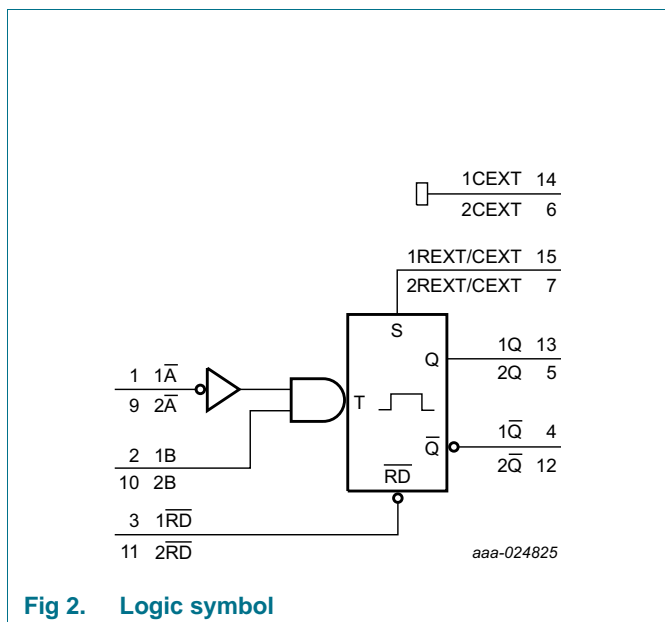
1CEXT 14
2CEXT 6

1REXT/CEXT 15
2REXT/CEXT 7

S

Q

1Q 13
2Q 5

1 $1\overline{A}$
9 $2\overline{A}$

T

$\overline{Q}$

$1\overline{Q}$ 4
$2\overline{Q}$ 12

2 1B
10 2B

$\overline{RD}$

3 $1\overline{RD}$
11 $2\overline{RD}$

aaa-024825

Fig 2. Logic symbol